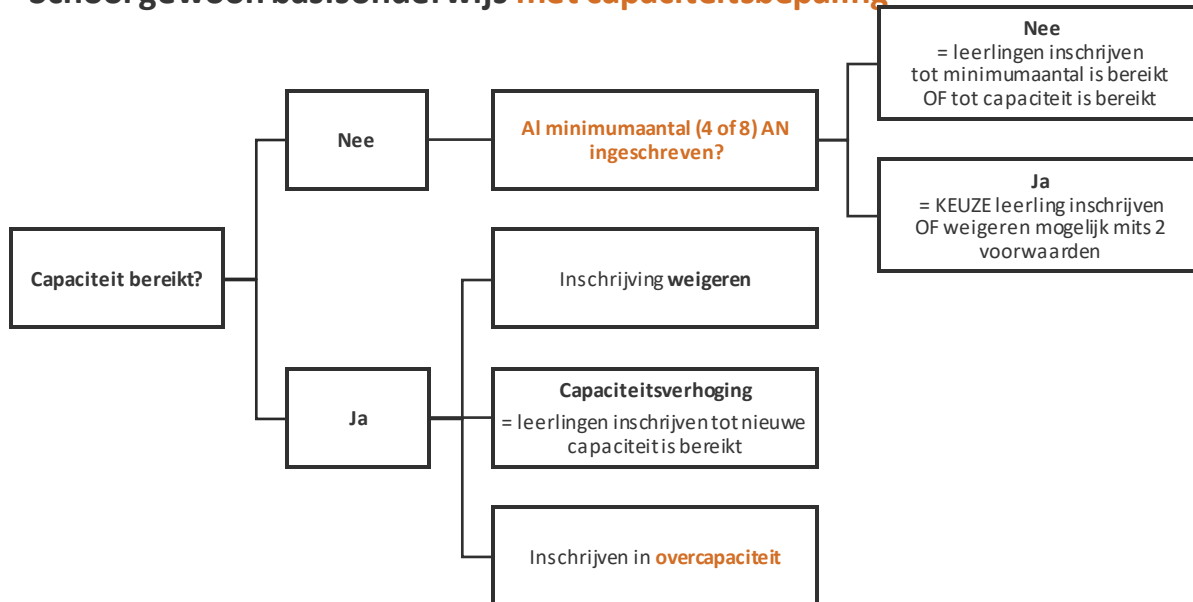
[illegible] gewoon basisonderwijs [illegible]

Capaciteit bereikt?

Nee

Al minimumaantal (4 of 8) AN ingeschreven?

Nee
= leerlingen inschrijven tot minimumaantal is bereikt OF tot capaciteit is bereikt

Ja
= KEUZE leerling inschrijven OF weigeren mogelijk mits 2 voorwaarden

Ja

Inschrijving weigeren

Capaciteitsverhoging
= leerlingen inschrijven tot nieuwe capaciteit is bereikt

Inschrijven in overcapaciteit